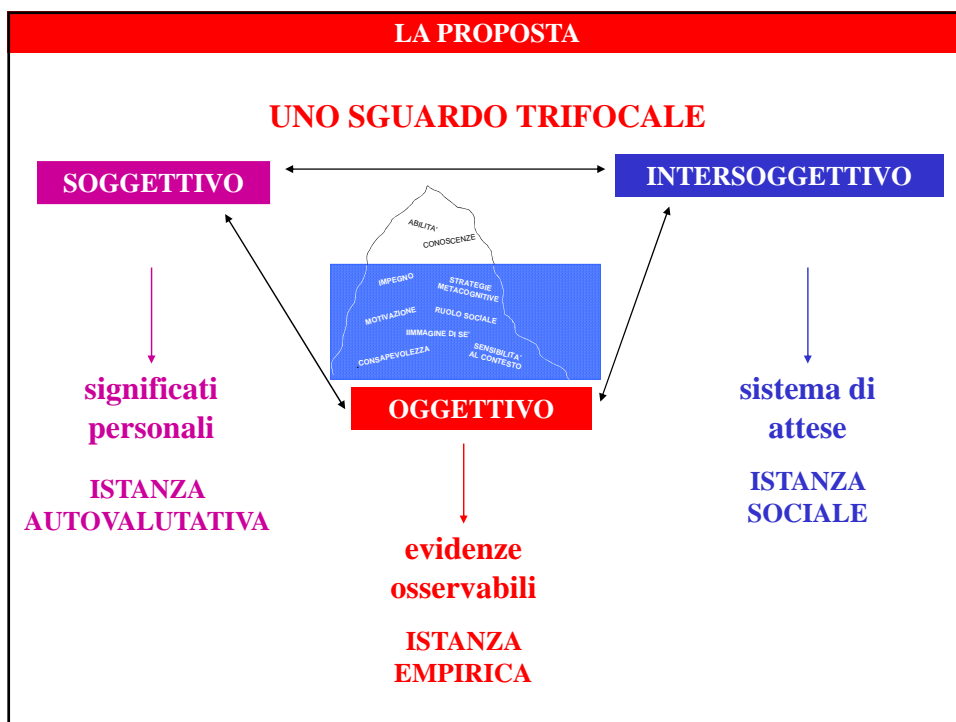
LA PROPOSTA

UNO SGUARDO TRIFOCALE

SOGGETTIVO

INTERSOGGETTIVO

ABILITA'

CONOSCENZE

IMPEGNO

STRATEGIE METACOGNITIVE

MOTIVAZIONE

RUOLO SOCIALE

IIMMAGINE DI SE'

CONSAPEVOLEZZA

SENSIBILITA' AL CONTESTO

significati personali

ISTANZA AUTOVALUTATIVA

OGGETTIVO

sistema di attese

ISTANZA SOCIALE

evidenze osservabili

ISTANZA EMPIRICA